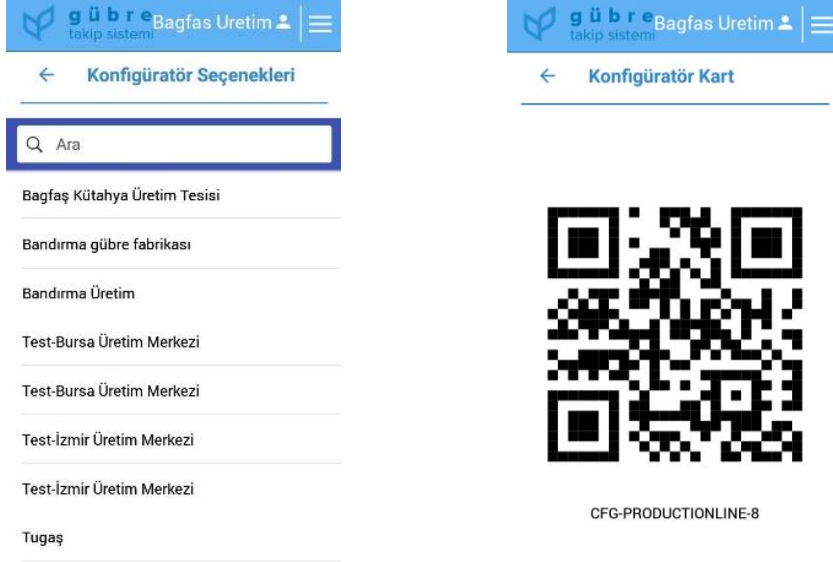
gübre takip sistemi Bagfas Uretim

← Konfigüratör Seçenekleri

Ara

Bagfaş Kütahya Üretim Tesisi

Bandırma gübre fabrikası

Bandırma Üretim

Test-Bursa Üretim Merkezi

Test-Bursa Üretim Merkezi

Test-İzmir Üretim Merkezi

Test-İzmir Üretim Merkezi

Tugaş

gübre takip sistemi Bagfas Uretim

← Konfigüratör Kart

CFG-PRODUCTIONLINE-8